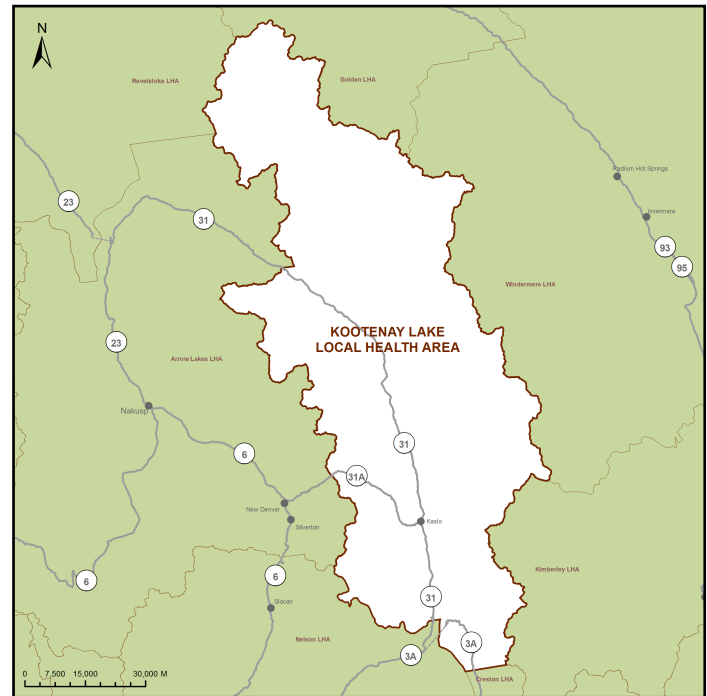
N

Revelstoke LHA

Golden LHA

Radium Hot Springs

Invermere

93

95

23

31

Windermere LHA

KOOTENAY LAKE
LOCAL HEALTH AREA

23

Arrow Lakes LHA

Nakusp

31

6

31A

New Denver

Silverton

Kaslo

Kimberley LHA

6

6

Slocan

31

Nelson LHA

3A

3A

Creston LHA

0 7,500 15,000 30,000 M